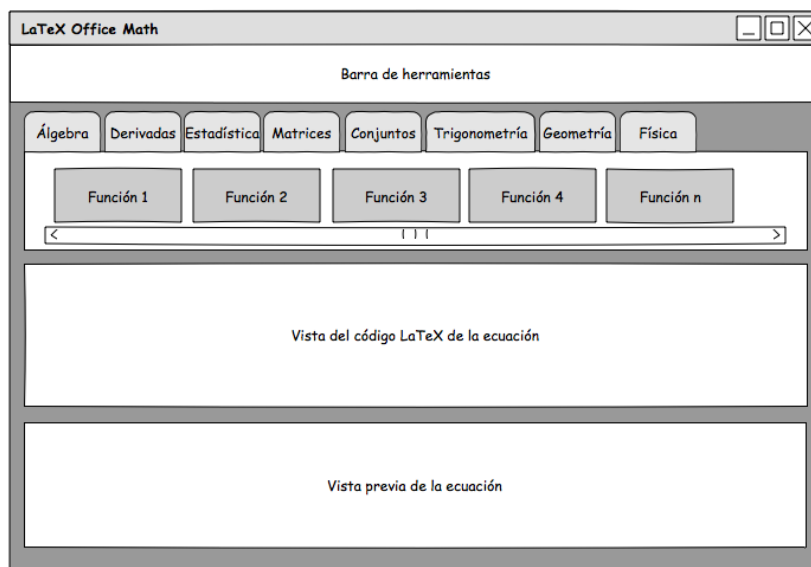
LaTeX Office Math

Barra de herramientas

Álgebra | Derivadas | Estadística | Matrices | Conjuntos | Trigonometría | Geometría | Física

Función 1 | Función 2 | Función 3 | Función 4 | Función n

Vista del código LaTeX de la ecuación

Vista previa de la ecuación